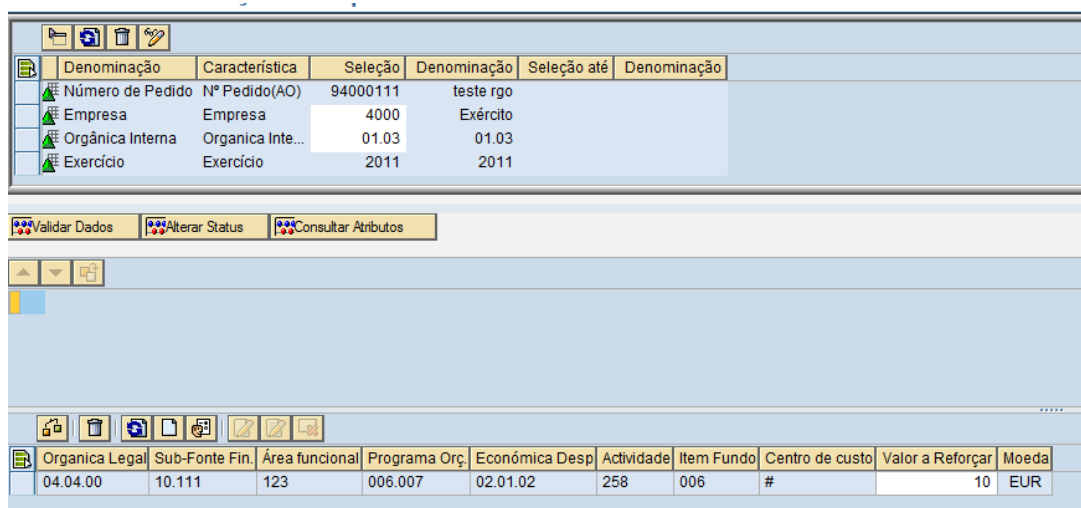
| Denominação | Característica | Seleção | Denominação | Seleção até | Denominação |
|---|---|---|---|---|---|
| Número de Pedido | Nº Pedido(AO) | 94000111 | teste rgo | | |
| Empresa | Empresa | 4000 | Exército | | |
| Orgânica Interna | Organica Inte... | 01.03 | 01.03 | | |
| Exercício | Exercício | 2011 | 2011 | | |

Validar Dados
Alterar Status
Consultar Atributos

| Organica Legal | Sub-Fonte Fin. | Área funcional | Programa Orç. | Económica Desp | Actividade | Item Fundo | Centro de custo | Valor a Reforçar | Moeda |
|---|---|---|---|---|---|---|---|---|---|
| 04.04.00 | 10.111 | 123 | 006.007 | 02.01.02 | 258 | 006 | # | 10 | EUR |